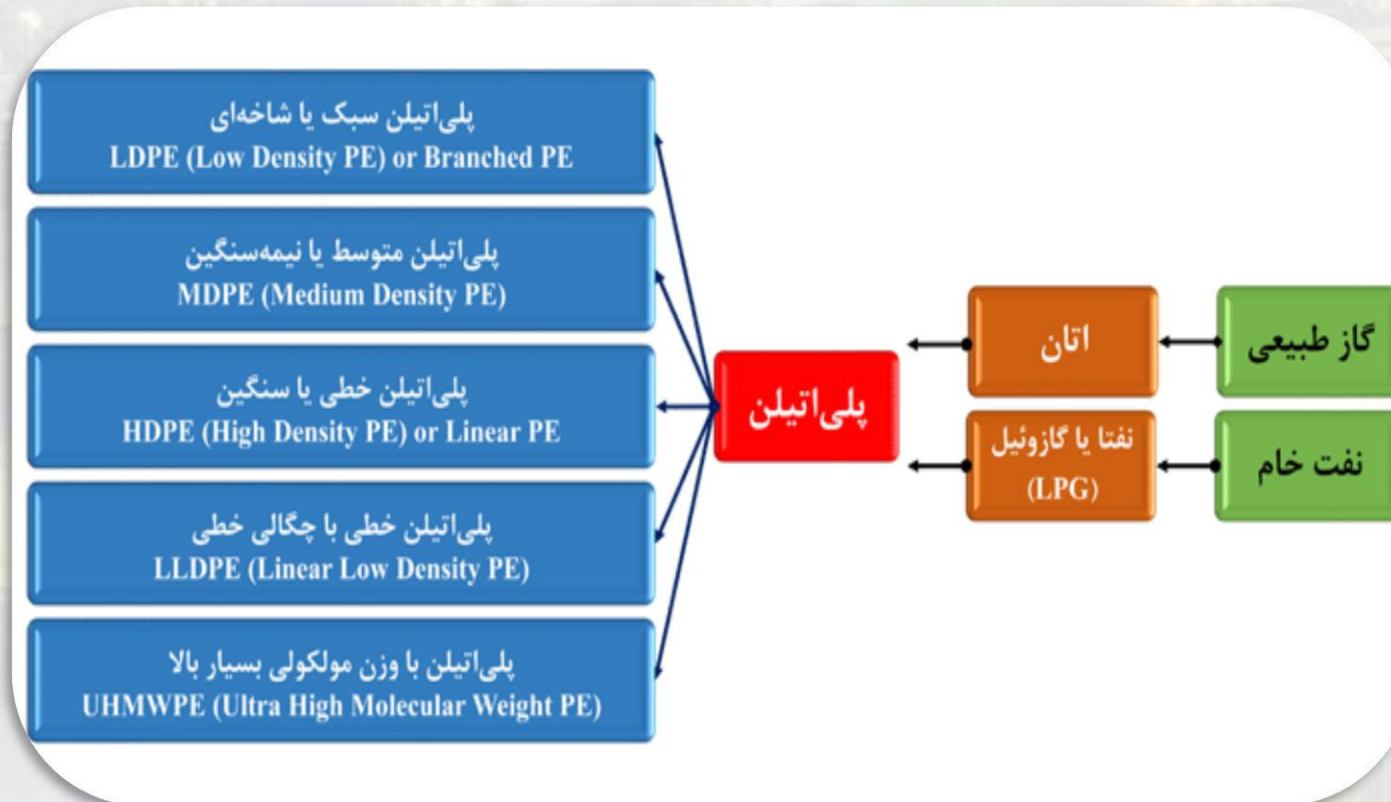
گاز طبیعی

اتان

نفت خام

نفتا یا گازوئیل
(LPG)

پلی‌اتیلن

پلی‌اتیلن سبک یا شاخه‌ای
LDPE (Low Density PE) or Branched PE

پلی‌اتیلن متوسط یا نیمه‌سنگین
MDPE (Medium Density PE)

پلی‌اتیلن خطی یا سنگین
HDPE (High Density PE) or Linear PE

پلی‌اتیلن خطی با چگالی خطی
LLDPE (Linear Low Density PE)

پلی‌اتیلن با وزن مولکولی بسیار بالا
UHMWPE (Ultra High Molecular Weight PE)